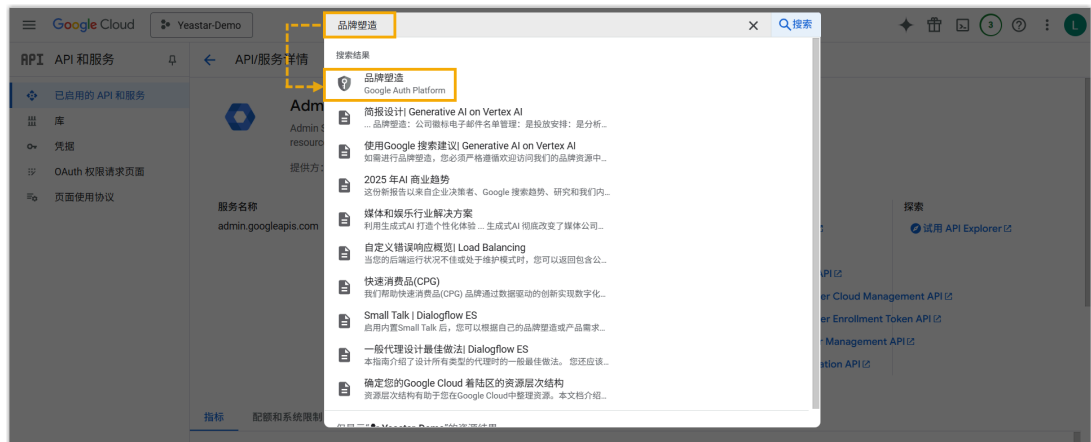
Google Cloud
Yeastar-Demo
品牌塑造
搜索
3
L

API API 和服务
API/服务详情
已启用的 API 和服务
库
凭据
OAuth 权限请求页面
页面使用协议

Adm
Admin
resourc
提供方

服务名称
admin.googleapis.com

探索
试用 API Explorer
API
er Cloud Management API
er Enrollment Token API
Management API
ation API

指标
配额和系统限制

搜索结果

品牌塑造
Google Auth Platform

简报设计| Generative AI on Vertex AI
... 品牌塑造：公司徽标电子邮件名单管理：是投放安排：是分析...

使用Google 搜索建议| Generative AI on Vertex AI
如需进行品牌塑造，您必须严格遵循欢迎访问我们的品牌资源中...

2025 年AI 商业趋势
这份新报告以来自企业决策者、Google 搜索趋势、研究和我们内...

媒体和娱乐行业解决方案
利用生成式AI 打造个性化体验 ... 生成式AI 彻底改变了媒体公司...

自定义错误响应概览| Load Balancing
当您的后端运行状况不佳或处于维护模式时，您可以返回包含公...

快速消费品(CPG)
我们帮助快速消费品(CPG) 品牌通过数据驱动的创新实现数字化...

Small Talk | Dialogflow ES
启用内置Small Talk 后，您可以根据自己的品牌塑造或产品需求...

一般代理设计最佳做法| Dialogflow ES
本指南介绍了设计所有类型的代理时的一般最佳做法。 您还应该...

确定您的Google Cloud 着陆区的资源层次结构
资源层次结构有助于您在Google Cloud中整理资源。本文档介绍...

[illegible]